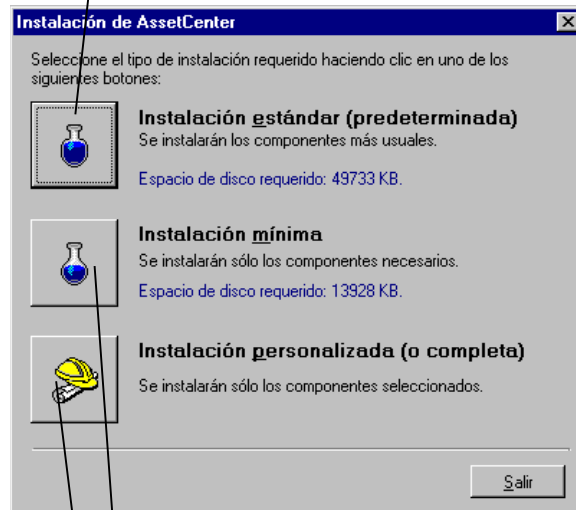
Instalación de AssetCenter

Seleccione el tipo de instalación requerido haciendo clic en uno de los siguientes botones:

Instalación estándar (predeterminada)
Se instalarán los componentes más usuales.

Espacio de disco requerido: 49733 KB.

Instalación mínima
Se instalarán sólo los componentes necesarios.

Espacio de disco requerido: 13928 KB.

Instalación personalizada (o completa)
Se instalarán sólo los componentes seleccionados.

Salir